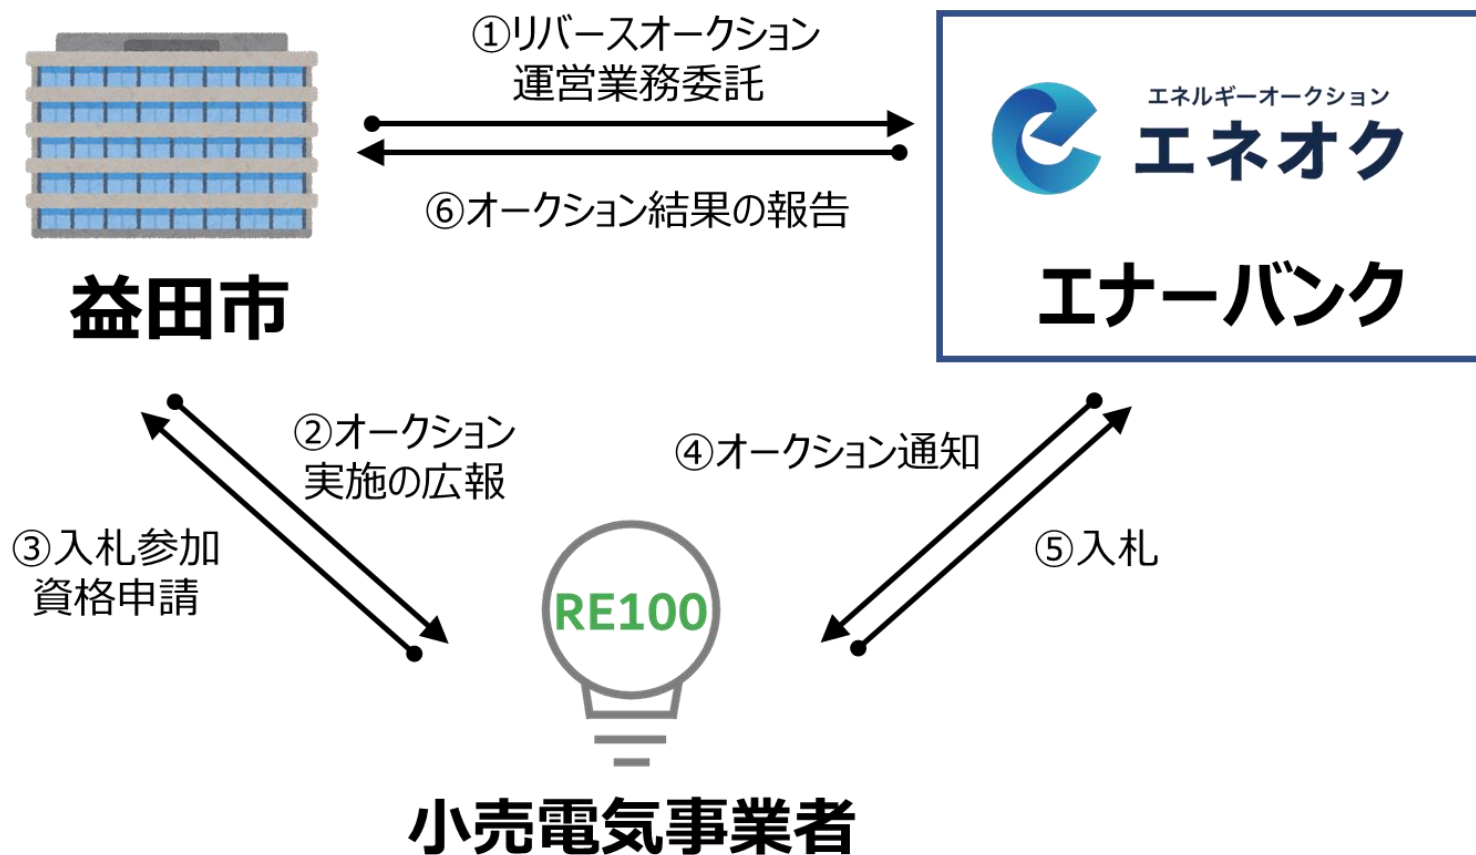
①リバースオークション
運営業務委託

⑥オークション結果の報告

益田市

エネルギーオークション
エネオク

エナーバンク

②オークション
実施の広報

③入札参加
資格申請

④オークション通知

⑤入札

RE100

小売電気事業者